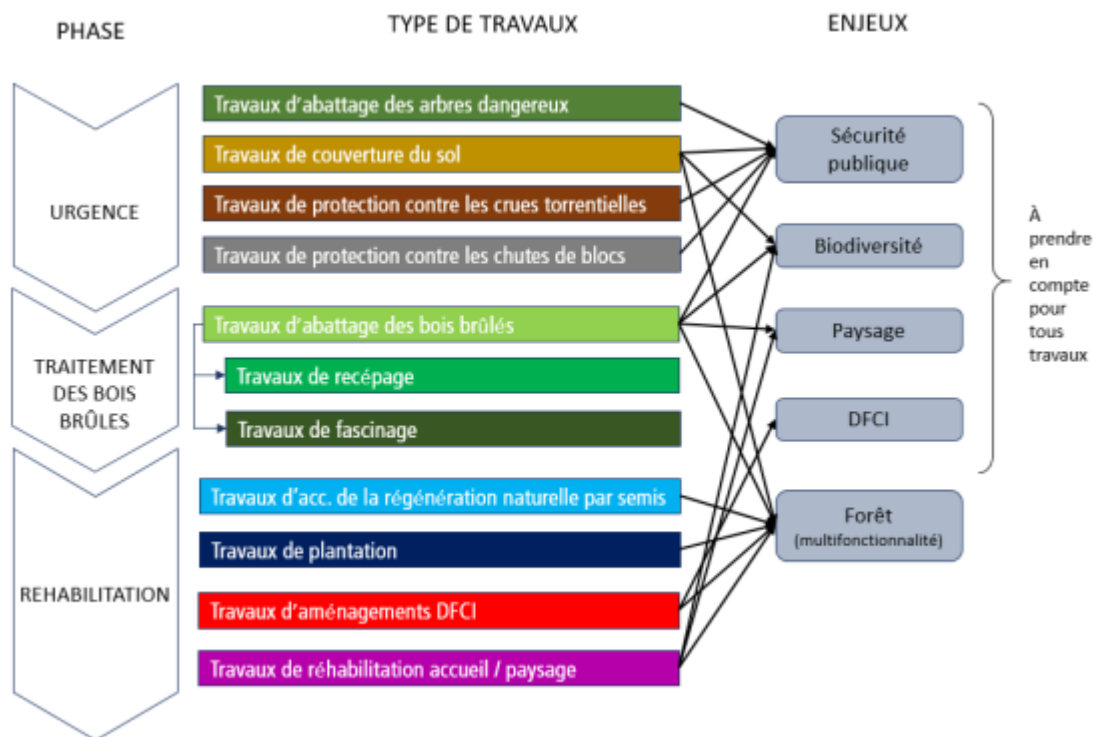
PHASE

TYPE DE TRAVAUX

ENJEUX

URGENCE

Travaux d'abattage des arbres dangereux

Travaux de couverture du sol

Travaux de protection contre les crues torrentielles

Travaux de protection contre les chutes de blocs

TRAITEMENT DES BOIS BRÛLES

Travaux d'abattage des bois brûlés

Travaux de recépage

Travaux de fascinage

REHABILITATION

Travaux d'acc. de la régénération naturelle par semis

Travaux de plantation

Travaux d'aménagements DFCI

Travaux de réhabilitation accueil / paysage

Sécurité publique

Biodiversité

Paysage

DFCI

Forêt (multifonctionnalité)

À prendre en compte pour tous travaux